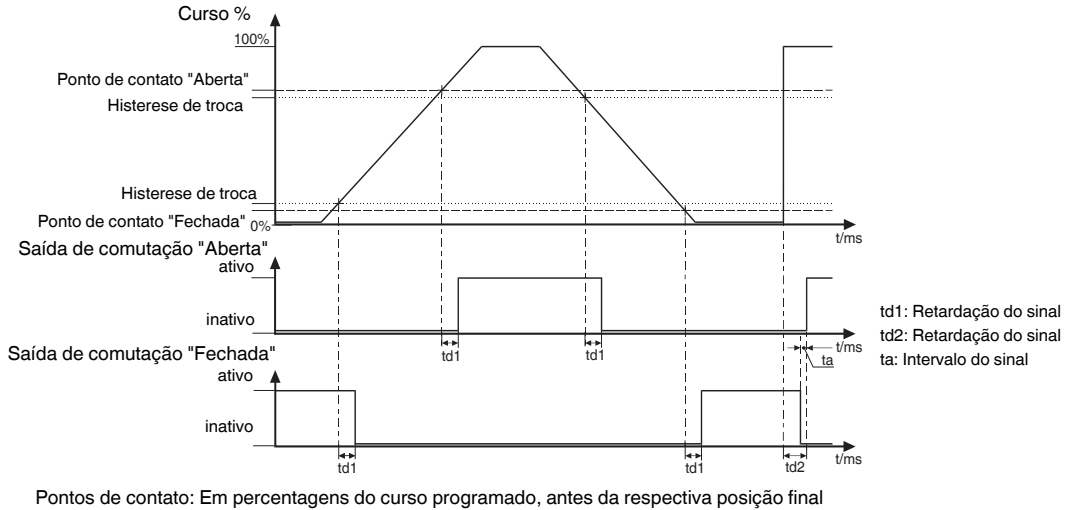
Curso %

100%

Ponto de contato "Aberta"

Histerese de troca

Histerese de troca

Ponto de contato "Fechada"

0%

t/ms

Saída de comutação "Aberta"

ativo

inativo

td1

td1

t/ms

ta

Saída de comutação "Fechada"

ativo

inativo

td1

td1

td2

t/ms

td1: Retardação do sinal
td2: Retardação do sinal
ta: Intervalo do sinal

Pontos de contato: Em percentagens do curso programado, antes da respectiva posição final